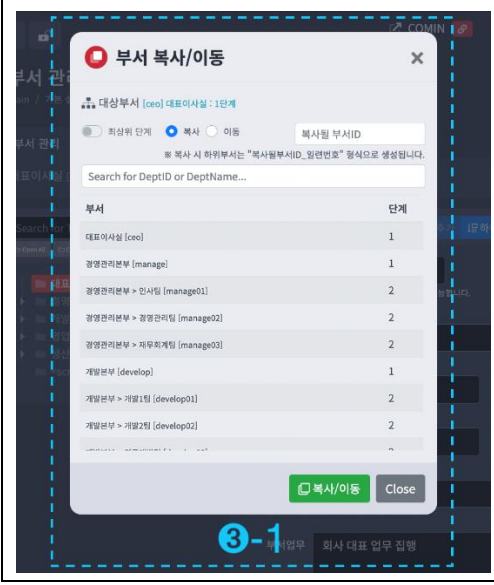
COMIN

부서 관리

부서 복사/이동

대상부서 [ceo] 대표이사실 : 1단계

최상위 단계 복사 이동 복사될 부서ID

※ 복사 시 하위부서는 "복사될부서ID_일련번호" 형식으로 생성됩니다.

Search for DeptID or DeptName...

| 부서 | 단계 |
|---|---|
| 대표이사실 [ceo] | 1 |
| 경영관리본부 [manage] | 1 |
| 경영관리본부 > 인사팀 [manage01] | 2 |
| 경영관리본부 > 경영관리팀 [manage02] | 2 |
| 경영관리본부 > 재무회계팀 [manage03] | 2 |
| 개발본부 [develop] | 1 |
| 개발본부 > 개발1팀 [develop01] | 2 |
| 개발본부 > 개발2팀 [develop02] | 2 |
| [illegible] | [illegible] |

복사/이동 Close

③-1

부서업무 회사 대표 업무 집행